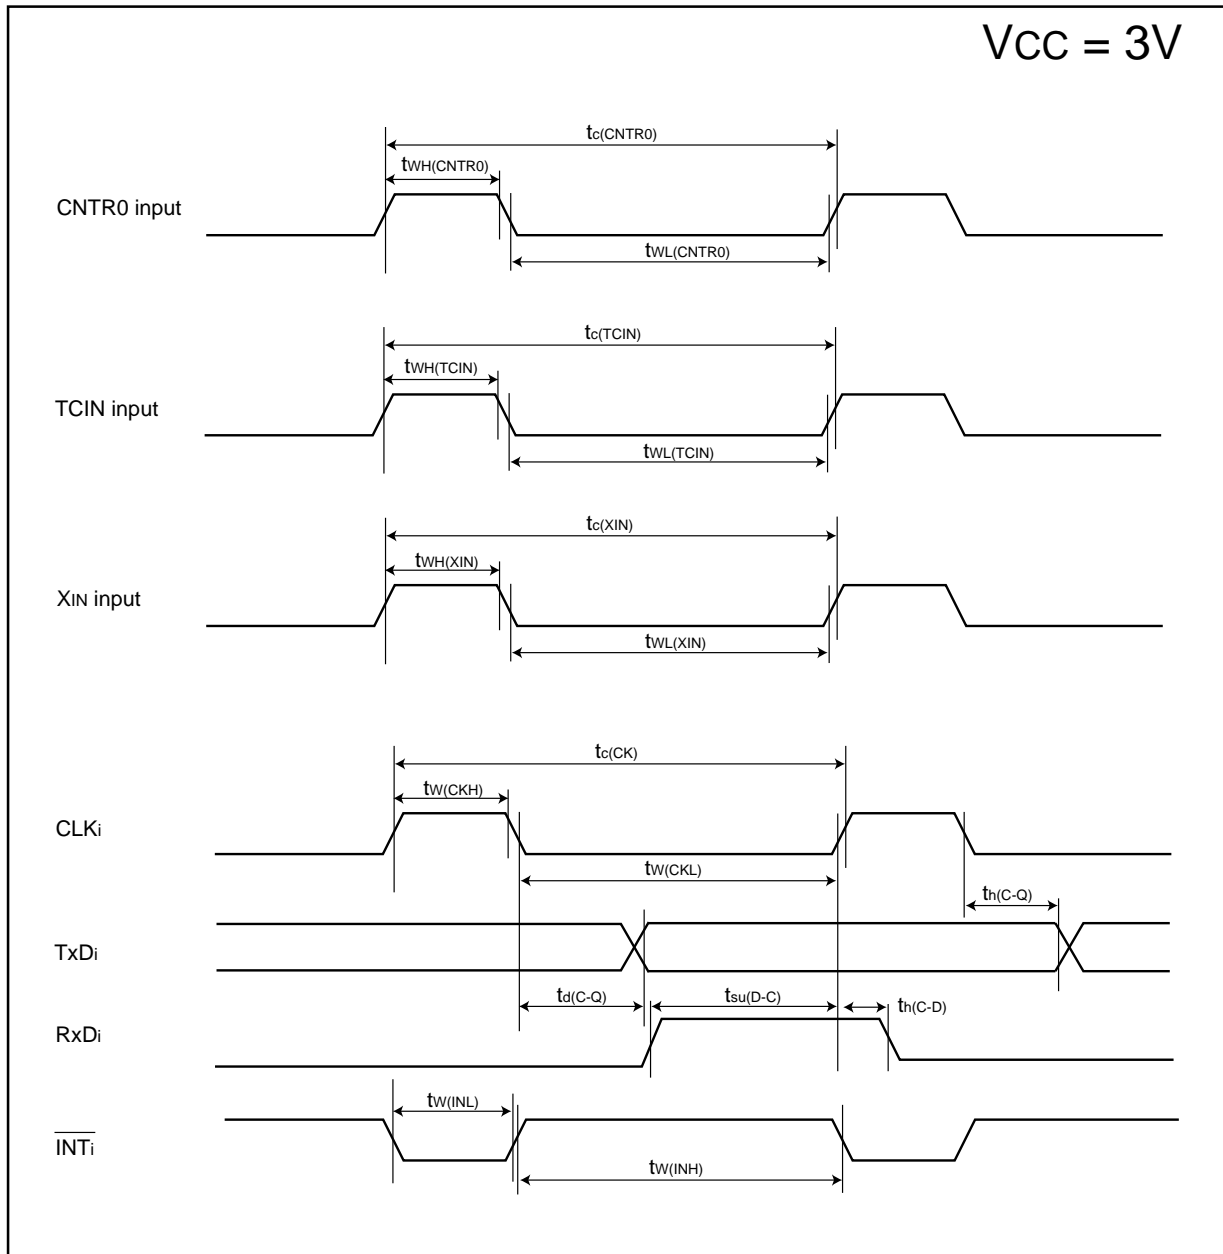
VCC = 3V

$t_{c(CNTR0)}$

$t_{WH(CNTR0)}$

CNTR0 input

$t_{WL(CNTR0)}$

$t_{c(TCIN)}$

$t_{WH(TCIN)}$

TCIN input

$t_{WL(TCIN)}$

$t_{c(XIN)}$

$t_{WH(XIN)}$

XIN input

$t_{WL(XIN)}$

$t_{c(CK)}$

$t_{W(CKH)}$

CLKi

$t_{W(CKL)}$

$t_{h(C-Q)}$

TxDi

$t_{d(C-Q)}$

$t_{su(D-C)}$

$t_{h(C-D)}$

RxDi

$t_{W(INL)}$

$\overline{INTi}$

$t_{W(INH)}$